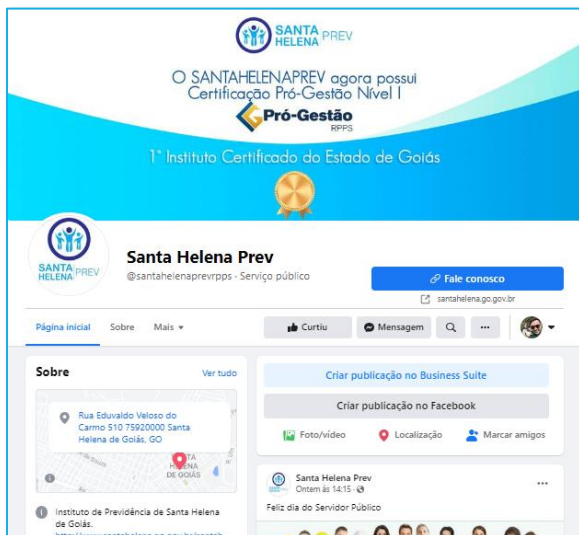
SANTA HELENA PREV

O SANTAHELENAPREV agora possui Certificação Pró-Gestão Nível I

Pró-Gestão RPPS

1° Instituto Certificado do Estado de Goiás

SANTA HELENA PREV

Santa Helena Prev

@santahelenaprevrpps · Serviço público

Fale conosco

santahelena.go.gov.br

Página inicial Sobre Mais

Curtiu Mensagem ...

Sobre Ver tudo

Rua Eduvaldo Veloso do Carmo 510 75920000 Santa Helena de Goiás, GO

SANTA HELENA DE GOIÁS

Instituto de Previdência de Santa Helena de Goiás.

Criar publicação no Business Suite

Criar publicação no Facebook

Foto/vídeo Localização Marcar amigos

Santa Helena Prev

Ontem às 14:15 ·

Feliz dia do Servidor Público